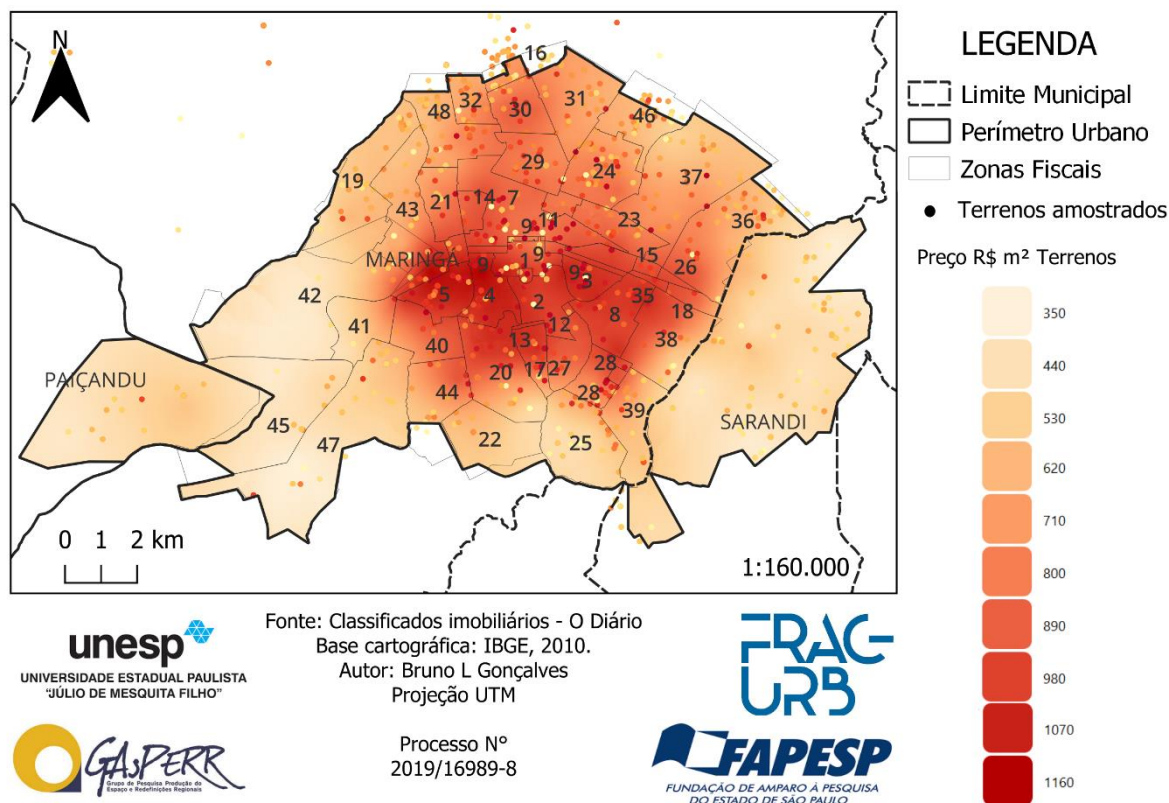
N

16
32
30
31
48
46
29
24
37
19
14
7
21
43
9
11
23
36
MARINGÁ
9
1
9
15
26
9
3
42
5
4
2
35
18
41
8
12
38
40
13
28
PAIÇANDU
20
17
27
44
28
39
SARANDI
45
47
22
25

0 1 2 km

1:160.000

LEGENDA
Limite Municipal
Perímetro Urbano
Zonas Fiscais
Terrenos amostrados
Preço R$ m² Terrenos
350
440
530
620
710
800
890
980
1070
1160

unesp
UNIVERSIDADE ESTADUAL PAULISTA
"JÚLIO DE MESQUITA FILHO"

GAsPERR
Grupo de Pesquisa Produção do Espaço e Redefinições Regionais

Fonte: Classificados imobiliários - O Diário
Base cartográfica: IBGE, 2010.
Autor: Bruno L Gonçalves
Projeção UTM

Processo N°
2019/16989-8

FRAG-URB

FAPESP
FUNDAÇÃO DE AMPARO À PESQUISA DO ESTADO DE SÃO PAULO